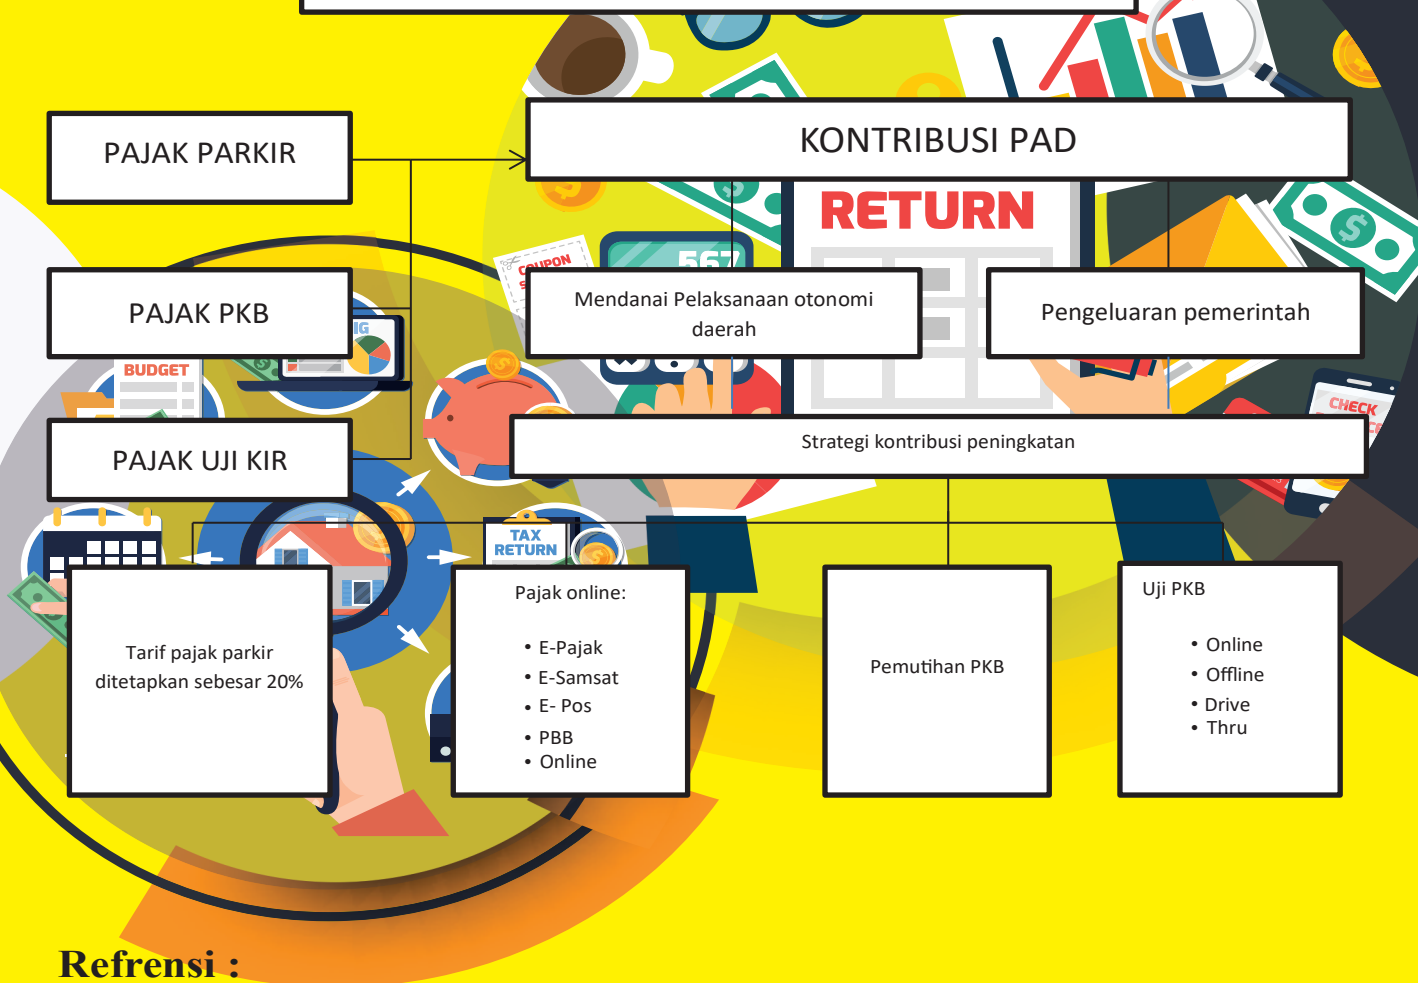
PAJAK PARKIR

KONTRIBUSI PAD

RETURN

COUPON

PAJAK PKB

BUDGET

Mendanai Pelaksanaan otonomi daerah

Pengeluaran pemerintah

CHECK

PAJAK UJI KIR

Strategi kontribusi peningkatan

TAX RETURN

Tarif pajak parkir ditetapkan sebesar 20%

Pajak online:

• E-Pajak
• E-Samsat
• E- Pos
• PBB
• Online

Pemutihan PKB

Uji PKB

• Online
• Offline
• Drive
• Thru

Refrensi :